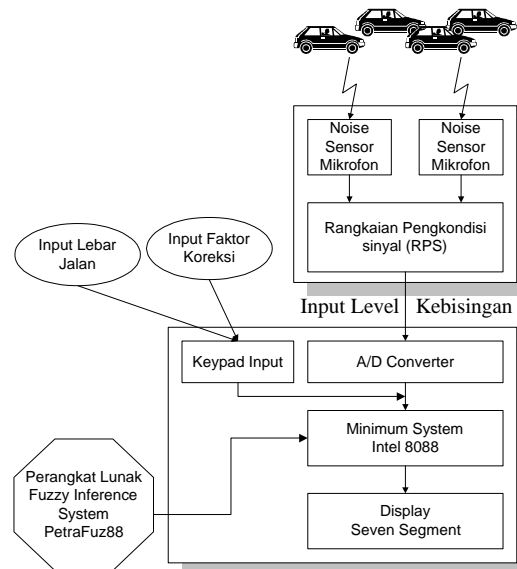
Noise Sensor Mikrofon

Noise Sensor Mikrofon

Rangkaian Pengkondisi sinyal (RPS)

Input Lebar Jalan

Input Faktor Koreksi

Input Level Kebisingan

Keypad Input

A/D Converter

Minimum System Intel 8088

Perangkat Lunak Fuzzy Inference System PetraFuz88

Display Seven Segment